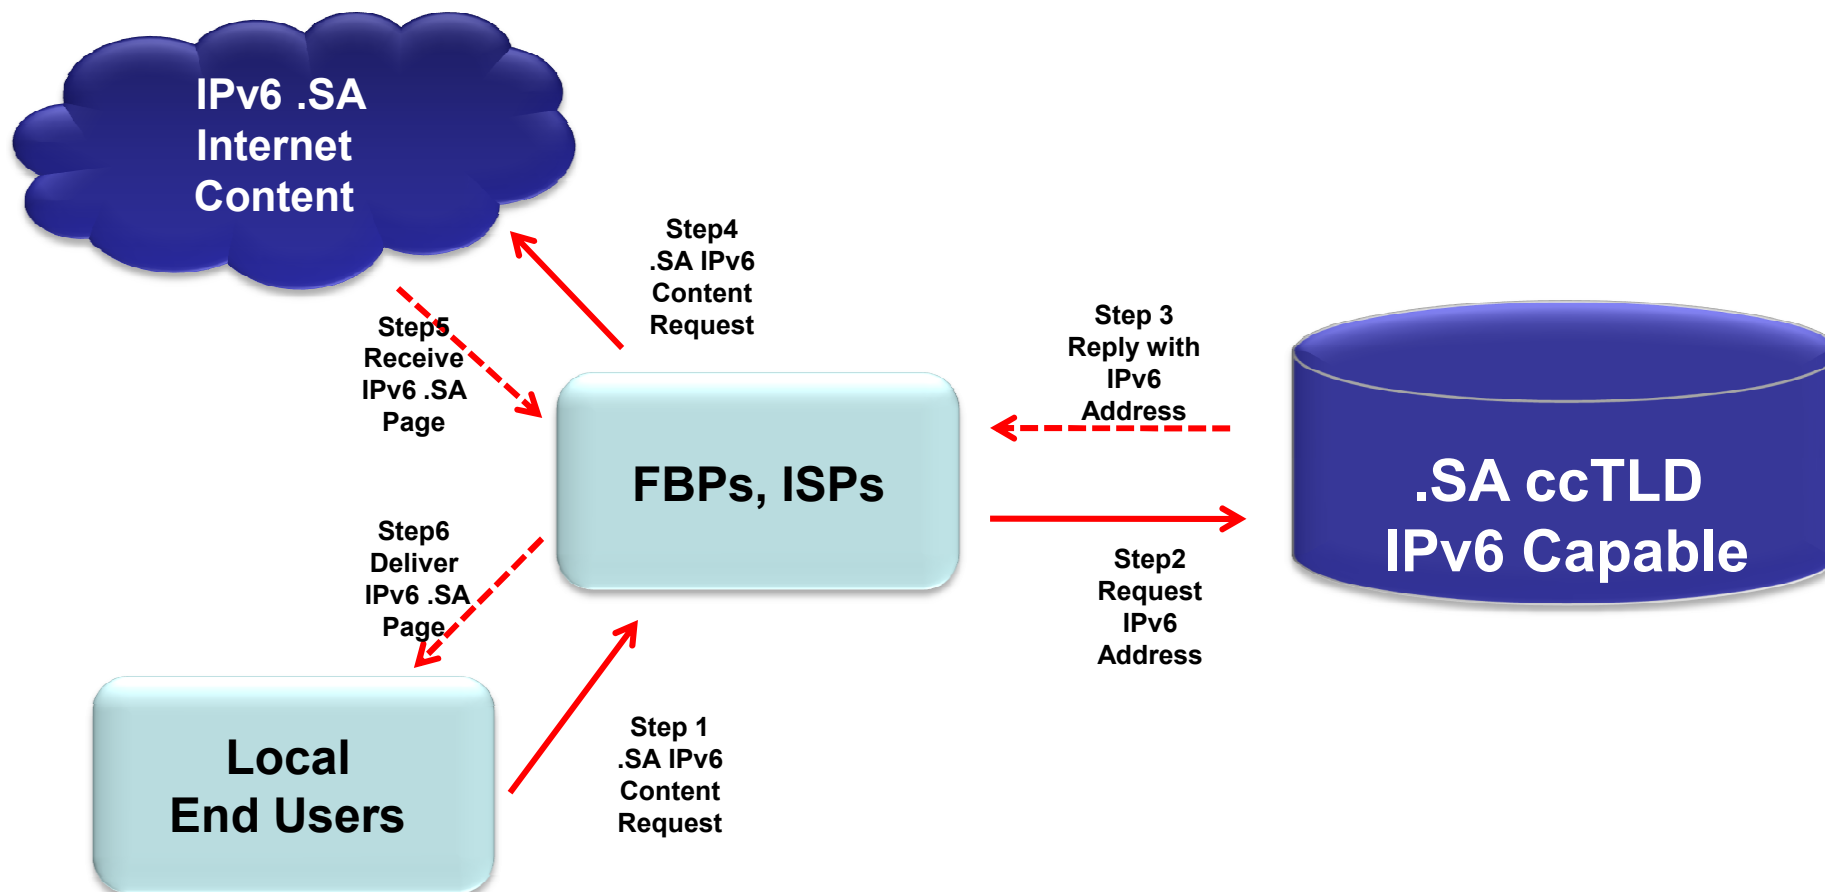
IPv6 .SA Internet Content

Step4
.SA IPv6
Content
Request

Step5
Receive
IPv6 .SA
Page

Step 3
Reply with
IPv6
Address

FBPs, ISPs

.SA ccTLD
IPv6 Capable

Step6
Deliver
IPv6 .SA
Page

Step2
Request
IPv6
Address

Local
End Users

Step 1
.SA IPv6
Content
Request